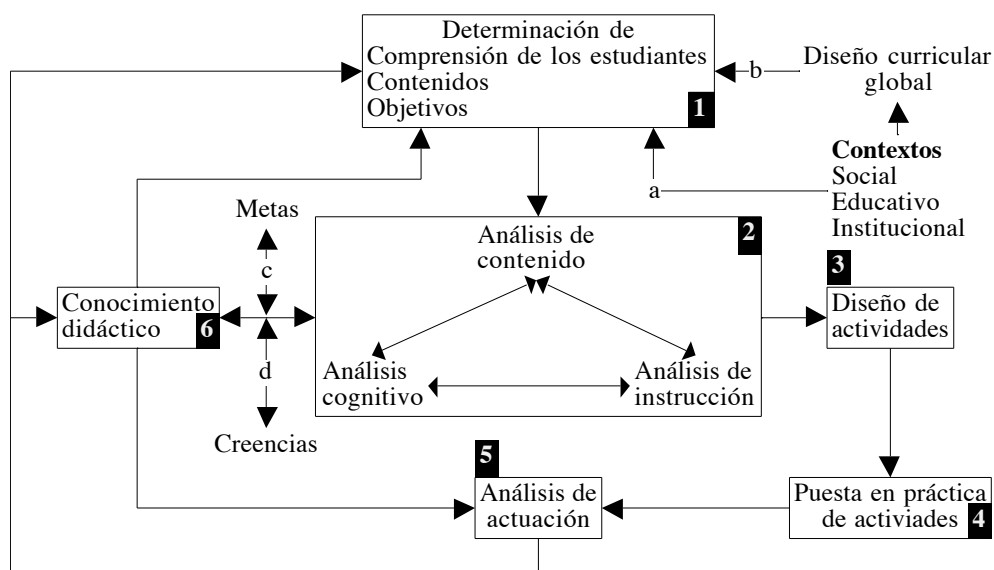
Determinación de
Comprensión de los estudiantes
Contenidos
Objetivos
1

b

Diseño curricular global

Contextos
Social
Educativo
Institucional

a

Metas

c

d

Creencias

Análisis de contenido
2

Análisis cognitivo

Análisis de instrucción

3
Diseño de actividades

Conocimiento didáctico
6

5
Análisis de actuación

Puesta en práctica de activiades
4